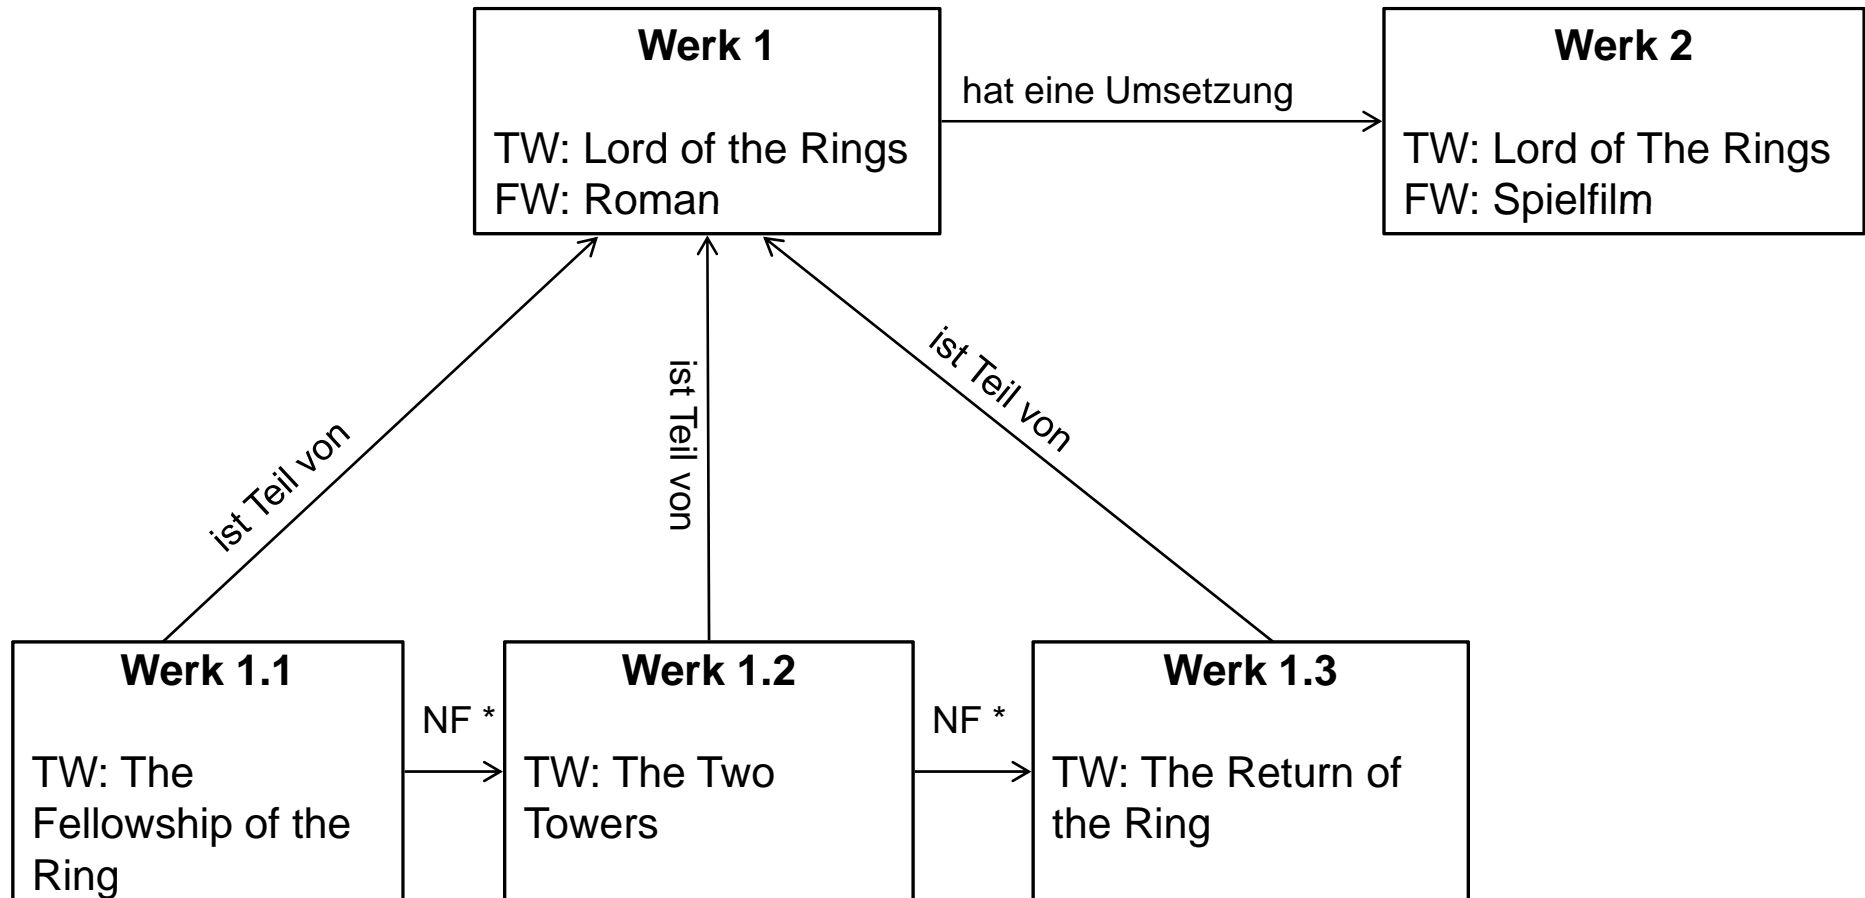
Werk 1

TW: Lord of the Rings
FW: Roman

hat eine Umsetzung

Werk 2

TW: Lord of The Rings
FW: Spielfilm

ist Teil von

ist Teil von

ist Teil von

Werk 1.1

TW: The Fellowship of the Ring

NF *

Werk 1.2

TW: The Two Towers

NF *

Werk 1.3

TW: The Return of the Ring